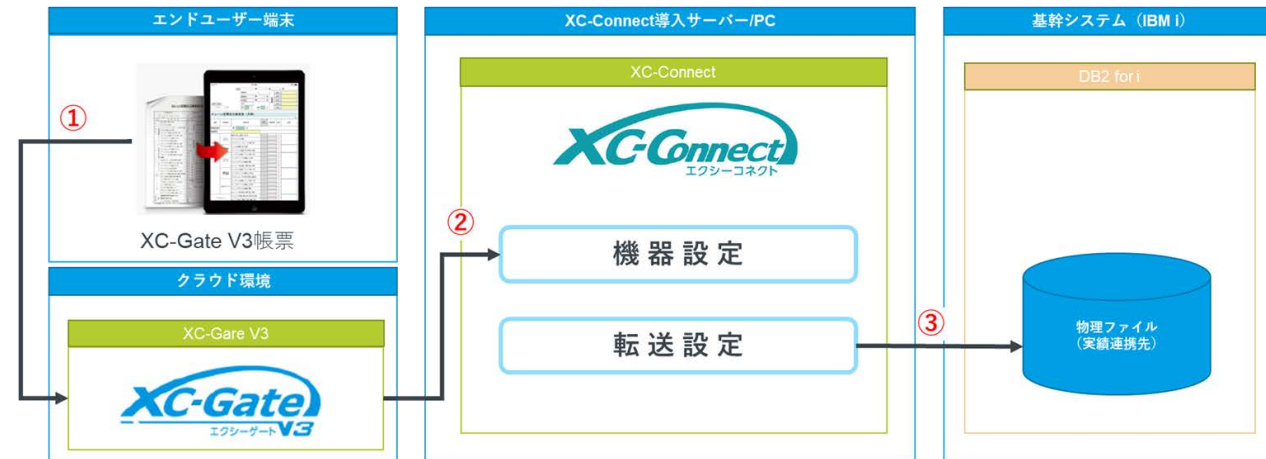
エンドユーザー端末

①

XC-Gate V3帳票

クラウド環境

XC-Gare V3

XC-Gate
エクシーゲート V3

XC-Connect導入サーバー/PC

XC-Connect

XC-Connect
エクシーコネクト

②

機器設定

転送設定

③

基幹システム（IBM i）

DB2 for i

物理ファイル
（実績連携先）